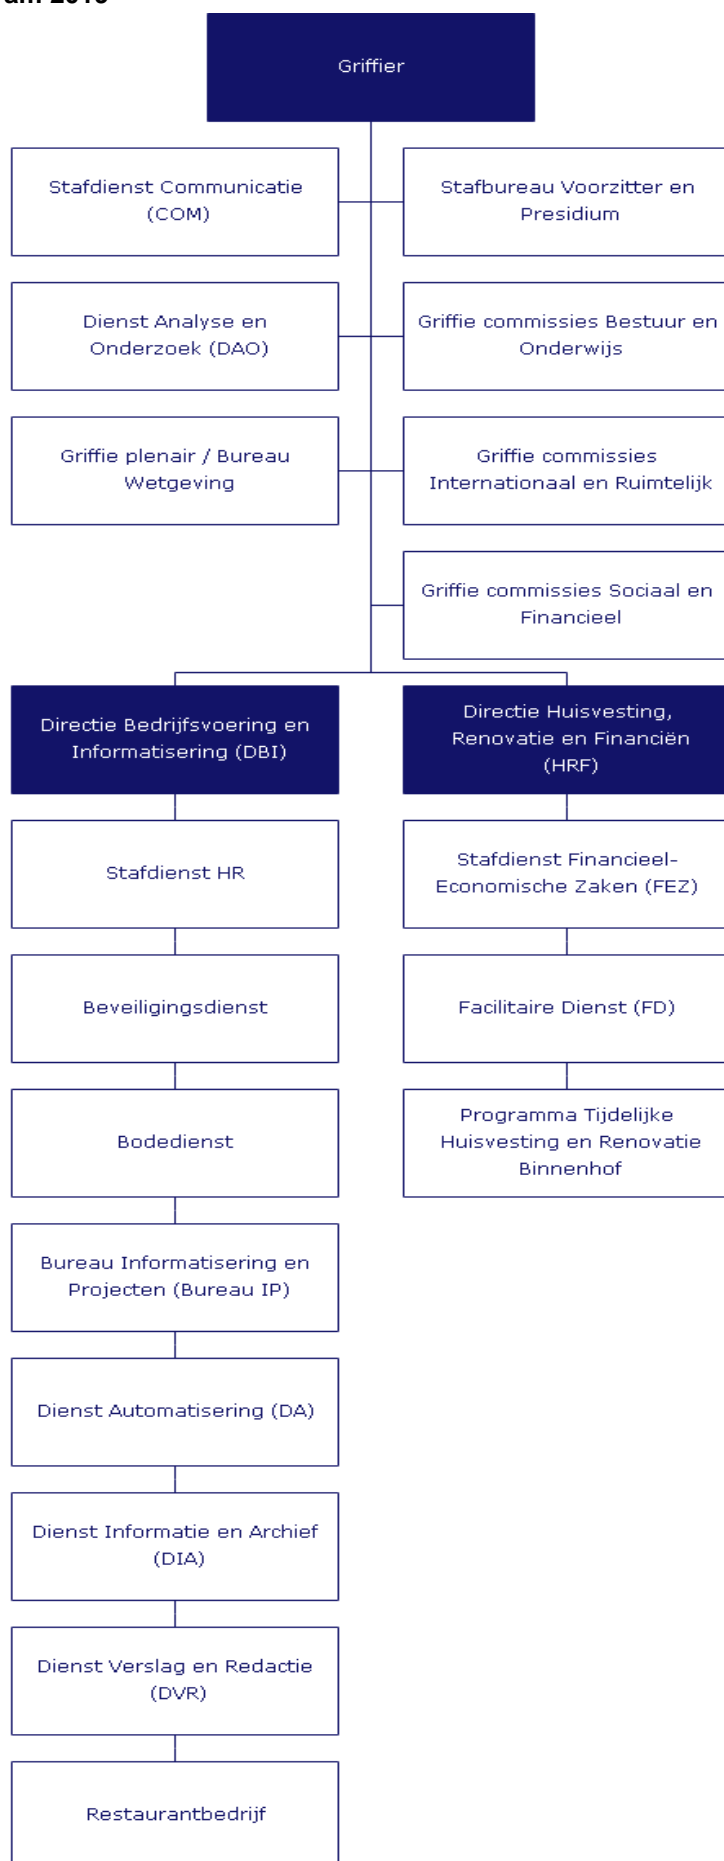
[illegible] 2015

Griffier

Stafdienst Communicatie (COM)

Stafbureau Voorzitter en Presidium

Dienst Analyse en Onderzoek (DAO)

Griffie commissies Bestuur en Onderwijs

Griffie plenair / Bureau Wetgeving

Griffie commissies Internationaal en Ruimtelijk

Griffie commissies Sociaal en Financieel

Directie Bedrijfsvoering en Informatisering (DBI)

Stafdienst HR

Beveiligingsdienst

Bodedienst

Bureau Informatisering en Projecten (Bureau IP)

Dienst Automatisering (DA)

Dienst Informatie en Archief (DIA)

Dienst Verslag en Redactie (DVR)

Restaurantbedrijf

Directie Huisvesting, Renovatie en Financiën (HRF)

Stafdienst Financieel-Economische Zaken (FEZ)

Facilitaire Dienst (FD)

Programma Tijdelijke Huisvesting en Renovatie Binnenhof